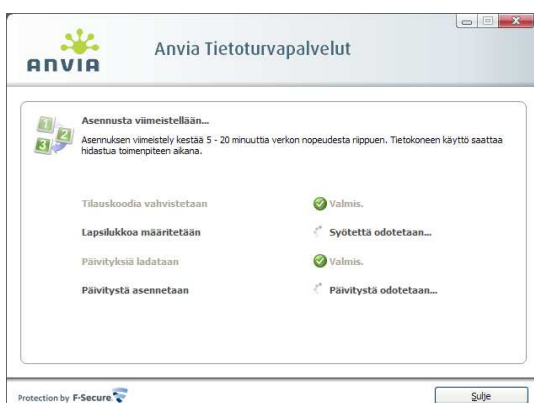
ANVIA

Anvia Tietoturvapalvelut

Asennusta viimeistellään...

Asennuksen viimeistely kestää 5 - 20 minuuttia verkon nopeudesta riippuen. Tietokoneen käyttö saattaa hidastua toimenpiteen aikana.

| | |
|---|---|
| Tilauskoodia vahvistetaan | Valmis. |
| Lapsilukkoa määritetään | Syötettä odotetaan... |
| Päivityksiä ladataan | Valmis. |
| Päivitystä asennetaan | Päivitystä odotetaan... |

Protection by F-Secure

Sulje